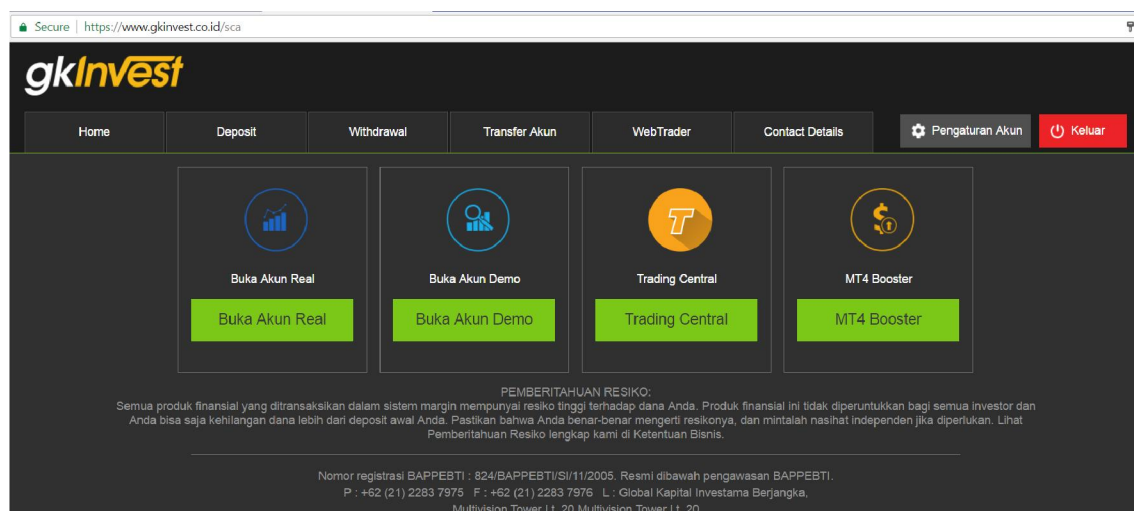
Secure | https://www.gkinvest.co.id/sca

gkInvest

Home | Deposit | Withdrawal | Transfer Akun | WebTrader | Contact Details

Pengaturan Akun | Keluar

Buka Akun Real
Buka Akun Real

Buka Akun Demo
Buka Akun Demo

T
Trading Central
Trading Central

MT4 Booster
MT4 Booster

PEMBERITAHUAN RESIKO:
Semua produk finansial yang ditransaksikan dalam sistem margin mempunyai resiko tinggi terhadap dana Anda. Produk finansial ini tidak diperuntukkan bagi semua investor dan Anda bisa saja kehilangan dana lebih dari deposit awal Anda. Pastikan bahwa Anda benar-benar mengerti resikonya, dan mintalah nasihat independen jika diperlukan. Lihat Pemberitahuan Resiko lengkap kami di Ketentuan Bisnis.

Nomor registrasi BAPPEBTI : 824/BAPPEBTI/SI/11/2005. Resmi dibawah pengawasan BAPPEBTI.
P : +62 (21) 2283 7975 F : +62 (21) 2283 7976 L : Global Kapital Investama Berjangka,
Multivision Tower Lt. 20 Multivision Tower Lt. 20